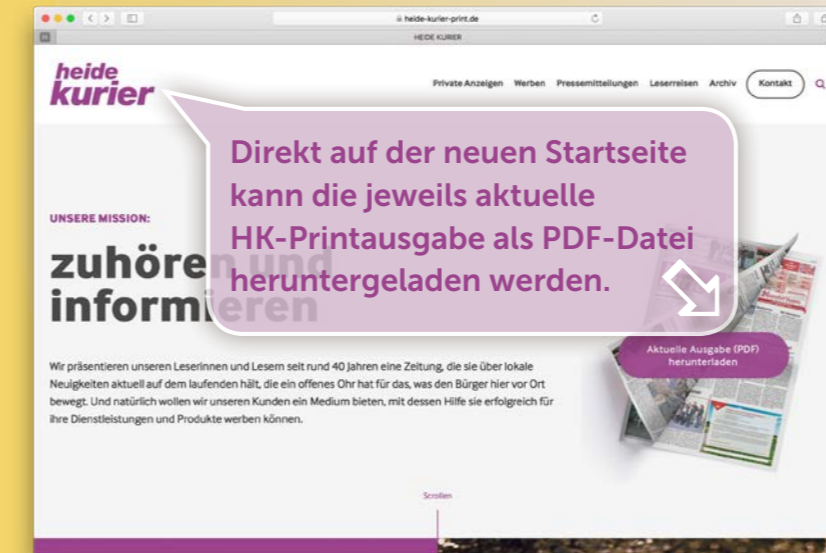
heide-kurier-print.de

HEIDE KURIER

heide kurier

Private Anzeigen Werben Pressemitteilungen Leserreisen Archiv Kontakt

Direkt auf der neuen Startseite kann die jeweils aktuelle HK-Printausgabe als PDF-Datei heruntergeladen werden.

UNSERE MISSION:

zuhören und informieren

Wir präsentieren unseren Leserinnen und Lesern seit rund 40 Jahren eine Zeitung, die sie über lokale Neuigkeiten aktuell auf dem laufenden hält, die ein offenes Ohr hat für das, was den Bürger hier vor Ort bewegt. Und natürlich wollen wir unseren Kunden ein Medium bieten, mit dessen Hilfe sie erfolgreich für ihre Dienstleistungen und Produkte werben können.

Aktuelle Ausgabe (PDF) herunterladen

Scrollen